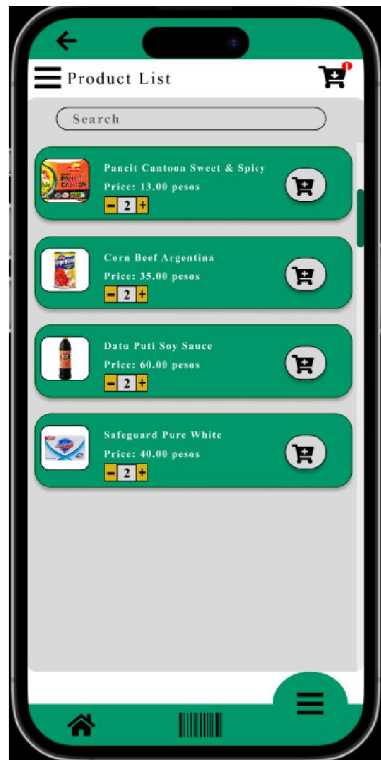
Product List

Search

Pancit Cantoon Sweet & Spicy
Price: 13.00 pesos
- 2 +

Corn Beef Argentina
Price: 35.00 pesos
- 2 +

Datu Puti Soy Sauce
Price: 60.00 pesos
- 2 +

Safeguard Pure White
Price: 40.00 pesos
- 2 +